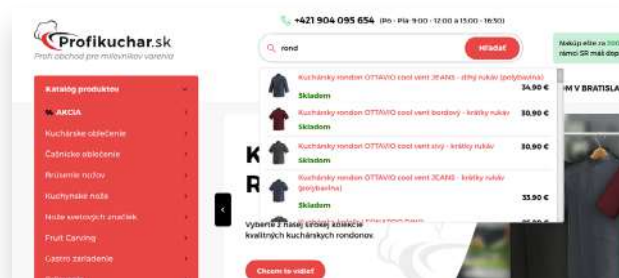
Profikuchar.sk
Profi obchod pre milovníkov varenia

+421 904 095 654 (Po - Pia 9:00 - 12:00 a 13:00 - 16:30)

rond
Hľadať

Nakúp ešte za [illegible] rámci SR máš dop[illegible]

Katalóg produktov
% AKCIA
Kuchárske oblečenie
Čašnícke oblečenie
Brúsenie nožov
Kuchynské nože
Nože svetových značiek
Fruit Carving
Gastro zariadenie

Kuchársky rondon OTTAVIO cool vent JEANS - dlhý rukáv (polybavlna) 34,90 €
Skladom
Kuchársky rondon OTTAVIO cool vent bordový - krátky rukáv 30,90 €
Skladom
Kuchársky rondon OTTAVIO cool vent sivý - krátky rukáv 30,90 €
Skladom
Kuchársky rondon OTTAVIO cool vent JEANS - krátky rukáv (polybavlna) 33,90 €
Skladom

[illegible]M V BRATISLA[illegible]

K
R

Vyberte z našej širokej kolekcie kvalitných kuchárskych rondonov

Chcem to vidieť